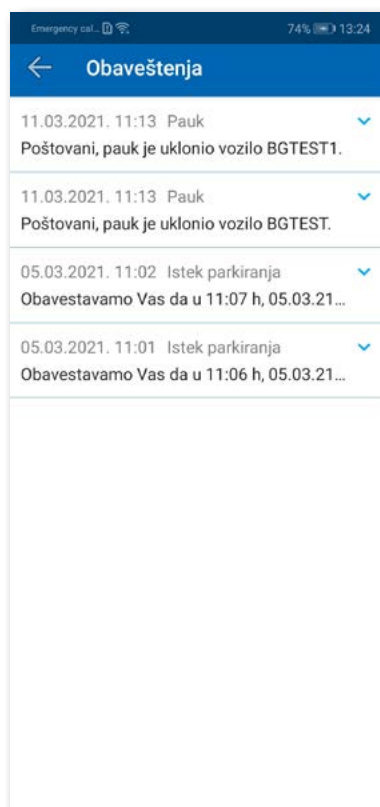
Emergency cal... 74% 13:24

Obaveštenja

11.03.2021. 11:13 Pauk
Poštovani, pauk je uklonio vozilo BGTEST1.

11.03.2021. 11:13 Pauk
Poštovani, pauk je uklonio vozilo BGTEST.

05.03.2021. 11:02 Istek parkiranja
Obavestavamo Vas da u 11:07 h, 05.03.21...

05.03.2021. 11:01 Istek parkiranja
Obavestavamo Vas da u 11:06 h, 05.03.21...